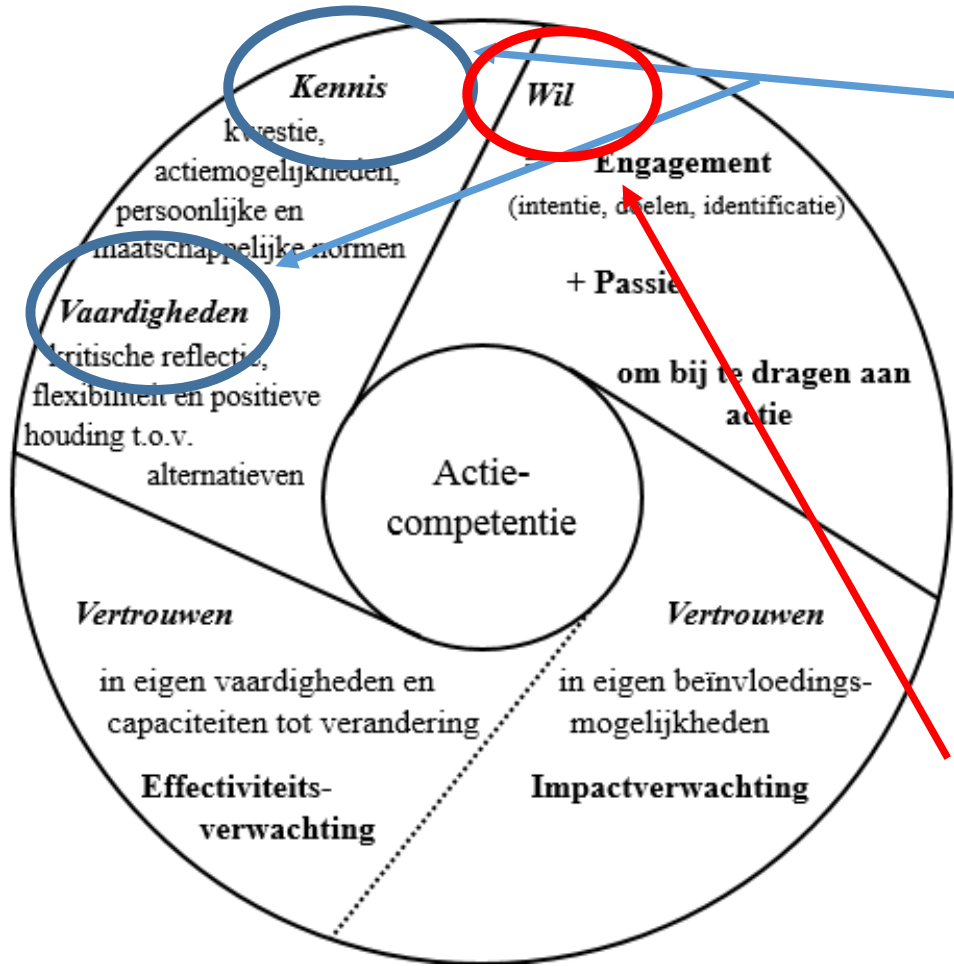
*Kennis*
kwestie, actiemogelijkheden, persoonlijke en maatschappelijke normen

*Vaardigheden*
kritische reflectie, flexibiliteit en positieve houding t.o.v. alternatieven

*Wil*
**Engagement**
(intentie, doelen, identificatie)

**+ Passie**

**om bij te dragen aan actie**

Actie-competentie

*Vertrouwen*
in eigen vaardigheden en capaciteiten tot verandering

**Effectiviteits-verwachting**

*Vertrouwen*
in eigen beïnvloedings-mogelijkheden

**Impactverwachting**